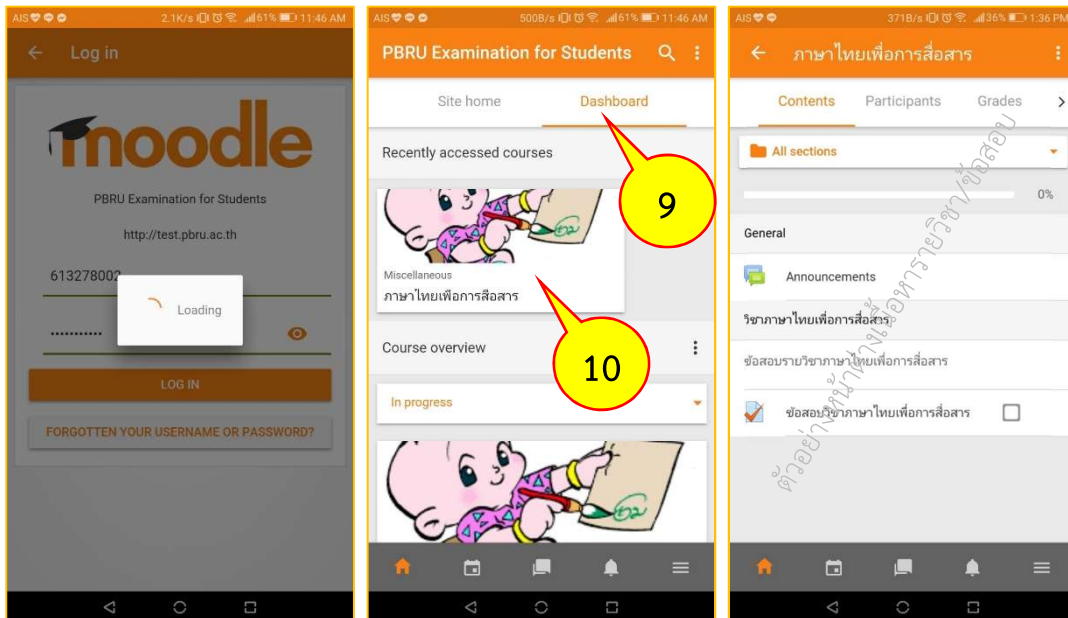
AIS 2.1K/s 61% 11:46 AM

Log in

moodle

PBRU Examination for Students

http://test.pbru.ac.th

613278002

Loading

LOG IN

FORGOTTEN YOUR USERNAME OR PASSWORD?

AIS 500B/s 61% 11:46 AM

PBRU Examination for Students

Site home

Dashboard

Recently accessed courses

9

Miscellaneous

ภาษาไทยเพื่อการสื่อสาร

10

Course overview

In progress

AIS 371B/s 36% 1:36 PM

ภาษาไทยเพื่อการสื่อสาร

Contents

Participants

Grades

All sections

0%

General

Announcements

วิชาภาษาไทยเพื่อการสื่อสาร

ข้อสอบรายวิชาภาษาไทยเพื่อการสื่อสาร

ข้อสอบวิชาภาษาไทยเพื่อการสื่อสาร

ตัวอย่างหน้าจอหลังเข้ารายวิชา/ข้อสอบ